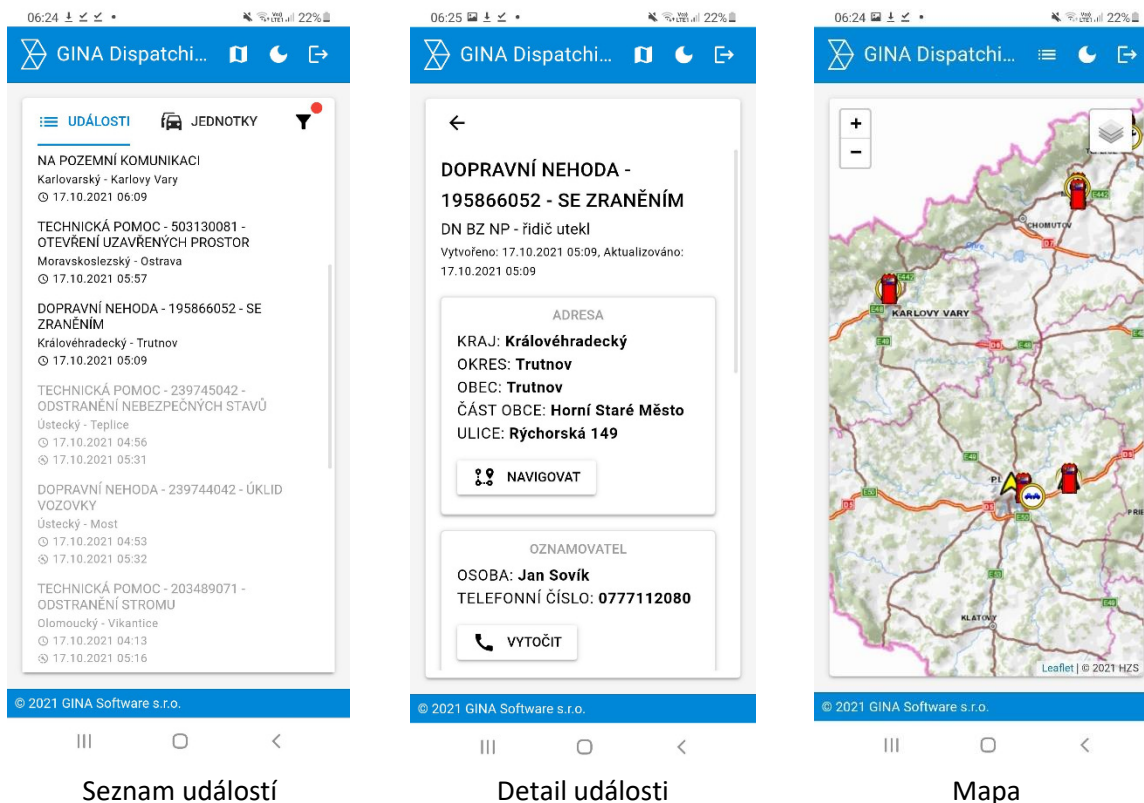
06:24 22%

GINA Dispatchi...

UDÁLOSTI JEDNOTKY

NA POZEMNÍ KOMUNIKACI
Karlovarský - Karlovy Vary
17.10.2021 06:09

TECHNICKÁ POMOC - 503130081 - OTEVŘENÍ UZAVŘENÝCH PROSTOR
Moravskoslezský - Ostrava
17.10.2021 05:57

DOPRAVNÍ NEHODA - 195866052 - SE ZRANĚNÍM
Královéhradecký - Trutnov
17.10.2021 05:09

TECHNICKÁ POMOC - 239745042 - ODSTRANĚNÍ NEBEZPEČNÝCH STAVŮ
Ústecký - Teplice
17.10.2021 04:56
17.10.2021 05:31

DOPRAVNÍ NEHODA - 239744042 - ÚKLID VOZOVKY
Ústecký - Most
17.10.2021 04:53
17.10.2021 05:32

TECHNICKÁ POMOC - 203489071 - ODSTRANĚNÍ STROMU
Olomoucký - Vikantice
17.10.2021 04:13
17.10.2021 05:16

© 2021 GINA Software s.r.o.

Seznam událostí

06:25 22%

GINA Dispatchi...

DOPRAVNÍ NEHODA - 195866052 - SE ZRANĚNÍM
DN BZ NP - řidič utekl
Vytvořeno: 17.10.2021 05:09, Aktualizováno: 17.10.2021 05:09

ADRESA
KRAJ: **Královéhradecký**
OKRES: **Trutnov**
OBEC: **Trutnov**
ČÁST OBCE: **Horní Staré Město**
ULICE: **Rýchorská 149**

NAVIGOVAT

OZNAMOVATEL
OSOBA: **Jan Sovík**
TELEFONNÍ ČÍSLO: **0777112080**

VYTOČIT

© 2021 GINA Software s.r.o.

Detail události

06:24 22%

GINA Dispatchi...

+
−

CHOMUTOV
KARLOVY VARY
PL
KLATOVY

Leaflet | © 2021 HZS

© 2021 GINA Software s.r.o.

Mapa